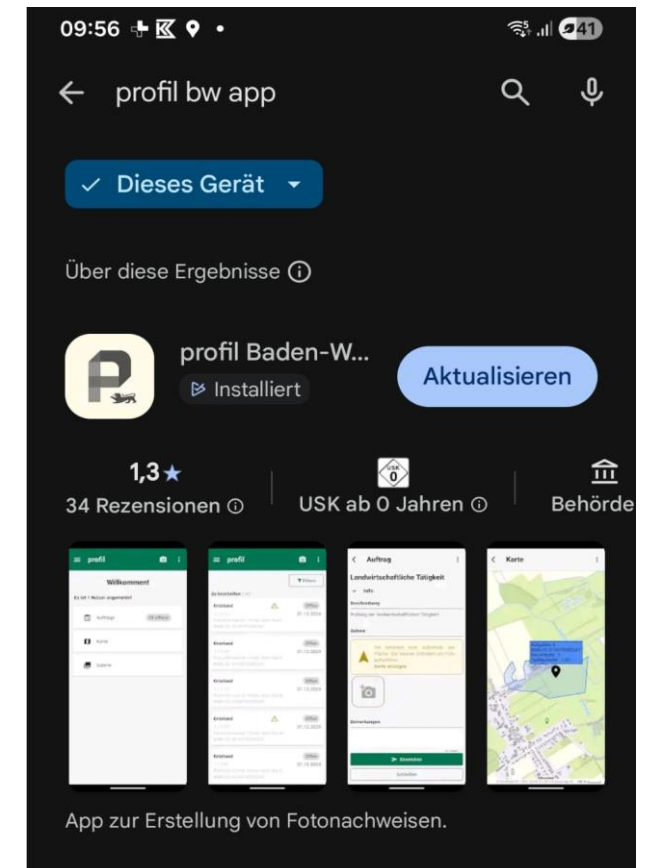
09:56

41

profil bw app

Dieses Gerät

Über diese Ergebnisse

profil Baden-W...

Installiert

Aktualisieren

1,3★

34 Rezensionen

USK 0

USK ab 0 Jahren

Behörde

profil

Willkommen!

Auftrag

Karte

Galerie

profil

Filtern

Auftrag

Landwirtschaftliche Tätigkeit

Info

Beschreibung

Aufnahmen

Bemerkungen

Einreichen

Schließen

Karte

App zur Erstellung von Fotonachweisen.